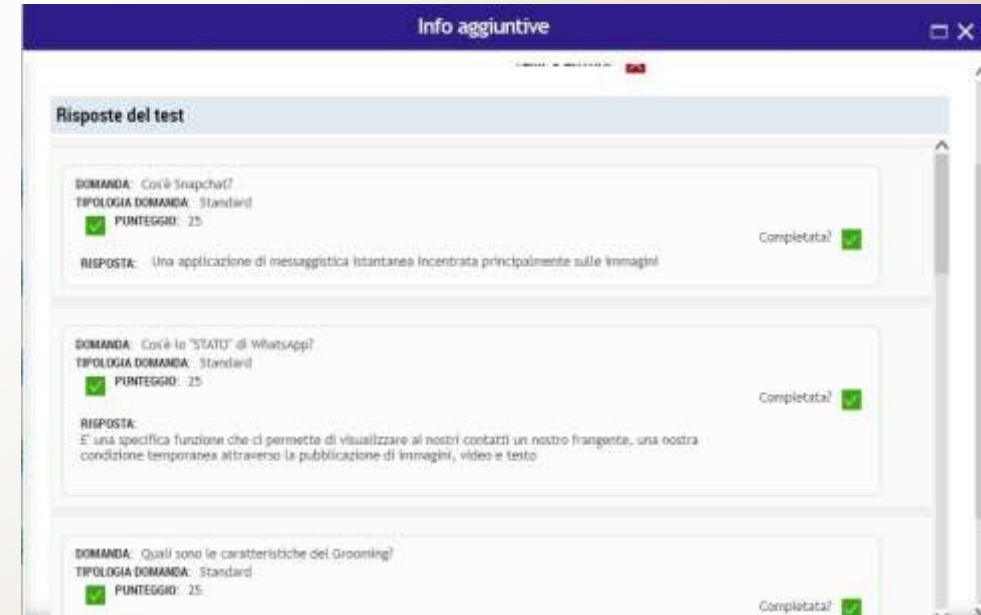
Info aggiuntive

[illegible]

Risposte del test

DOMANDA: Cos'è Snapchat?
TIPOLOGIA DOMANDA: Standard
PUNTEGGIO: 25
Completata?
RISPOSTA: Una applicazione di messaggistica istantanea incentrata principalmente sulle immagini

DOMANDA: Cos'è lo "STATO" di WhatsApp?
TIPOLOGIA DOMANDA: Standard
PUNTEGGIO: 25
Completata?
RISPOSTA:
E' una specifica funzione che ci permette di visualizzare ai nostri contatti un nostro frangente, una nostra condizione temporanea attraverso la pubblicazione di immagini, video e testo

DOMANDA: Quali sono le caratteristiche del Grooming?
TIPOLOGIA DOMANDA: Standard
PUNTEGGIO: 25
Completata?